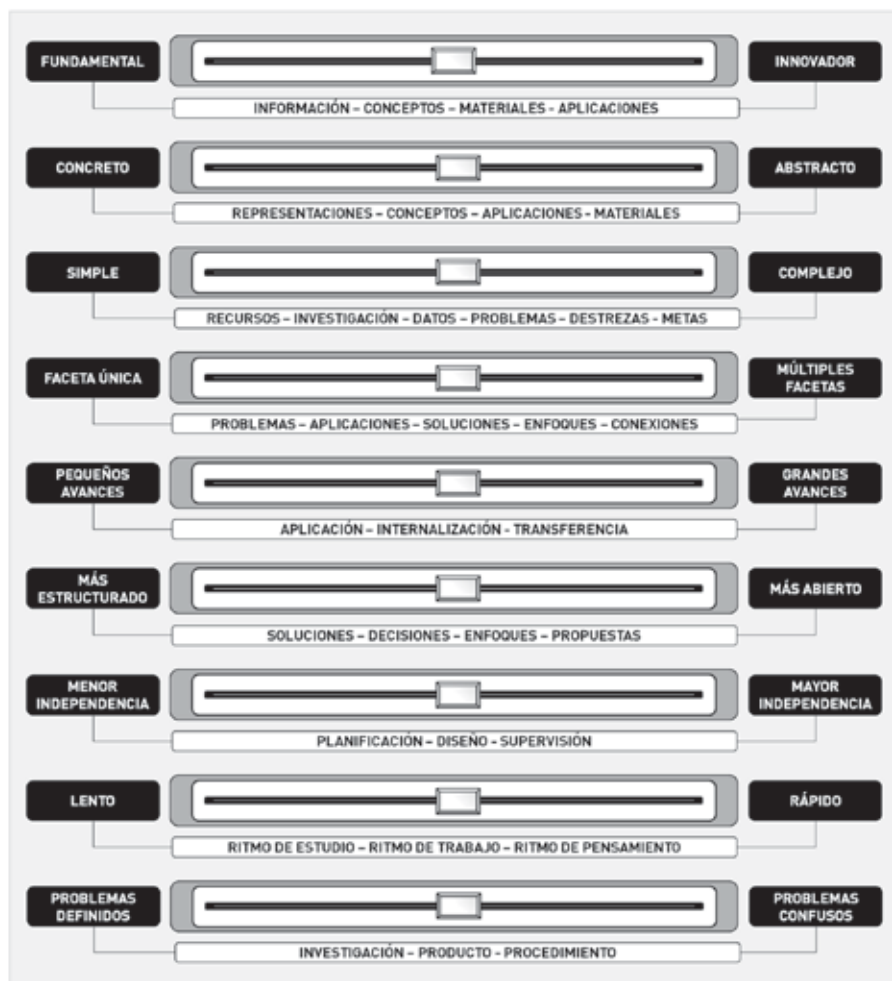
FUNDAMENTAL

INNOVADOR

INFORMACIÓN – CONCEPTOS – MATERIALES – APLICACIONES

CONCRETO

ABSTRACTO

REPRESENTACIONES – CONCEPTOS – APLICACIONES – MATERIALES

SIMPLE

COMPLEJO

RECURSOS – INVESTIGACIÓN – DATOS – PROBLEMAS – DESTREZAS – METAS

FACETA ÚNICA

MÚLTIPLES FACETAS

PROBLEMAS – APLICACIONES – SOLUCIONES – ENFOQUES – CONEXIONES

PEQUEÑOS AVANCES

GRANDES AVANCES

APLICACIÓN – INTERNALIZACIÓN – TRANSFERENCIA

MÁS ESTRUCTURADO

MÁS ABIERTO

SOLUCIONES – DECISIONES – ENFOQUES – PROPUESTAS

MENOR INDEPENDENCIA

MAYOR INDEPENDENCIA

PLANIFICACIÓN – DISEÑO – SUPERVISIÓN

LENTO

RÁPIDO

RITMO DE ESTUDIO – RITMO DE TRABAJO – RITMO DE PENSAMIENTO

PROBLEMAS DEFINIDOS

PROBLEMAS CONFUSOS

INVESTIGACIÓN – PRODUCTO – PROCEDIMIENTO